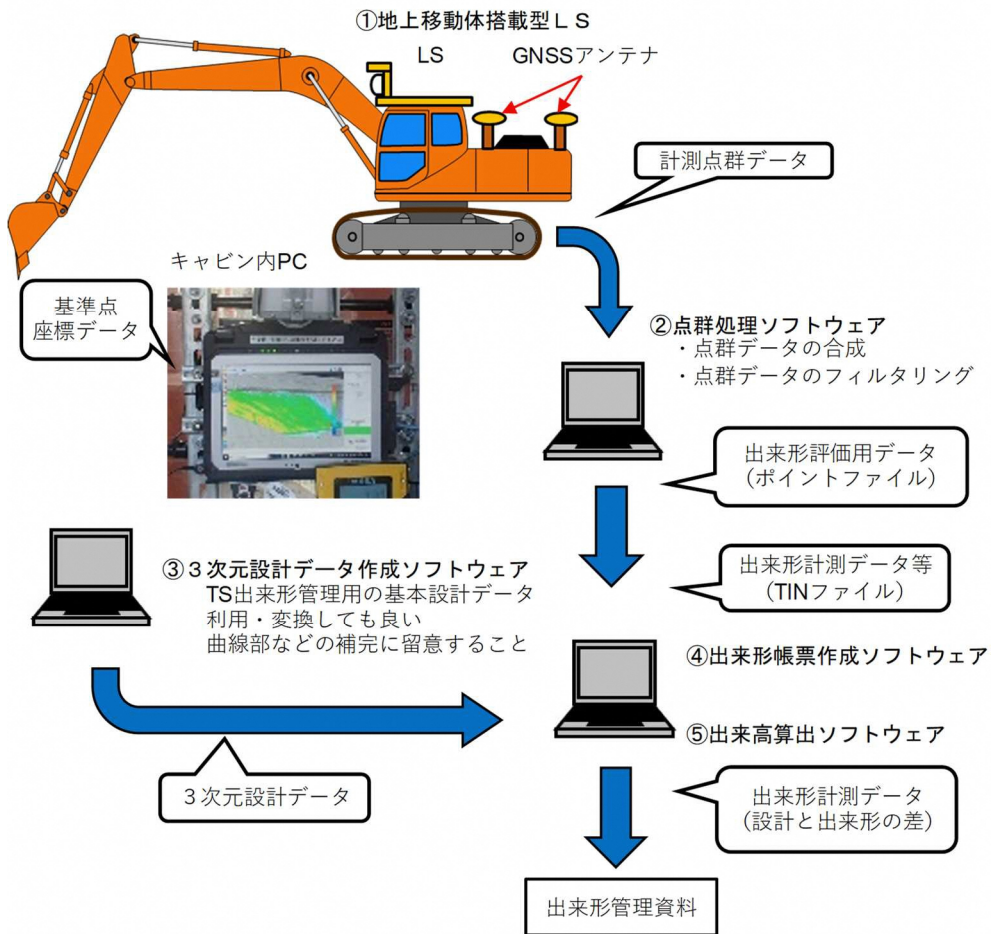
①地上移動体搭載型ＬＳ

LS

GNSSアンテナ

計測点群データ

キャビン内PC

基準点
座標データ

②点群処理ソフトウェア
・点群データの合成
・点群データのフィルタリング

出来形評価用データ
（ポイントファイル）

③３次元設計データ作成ソフトウェア
TS出来形管理用の基本設計データ
利用・変換しても良い
曲線部などの補完に留意すること

出来形計測データ等
（TINファイル）

④出来形帳票作成ソフトウェア

⑤出来高算出ソフトウェア

３次元設計データ

出来形計測データ
（設計と出来形の差）

出来形管理資料